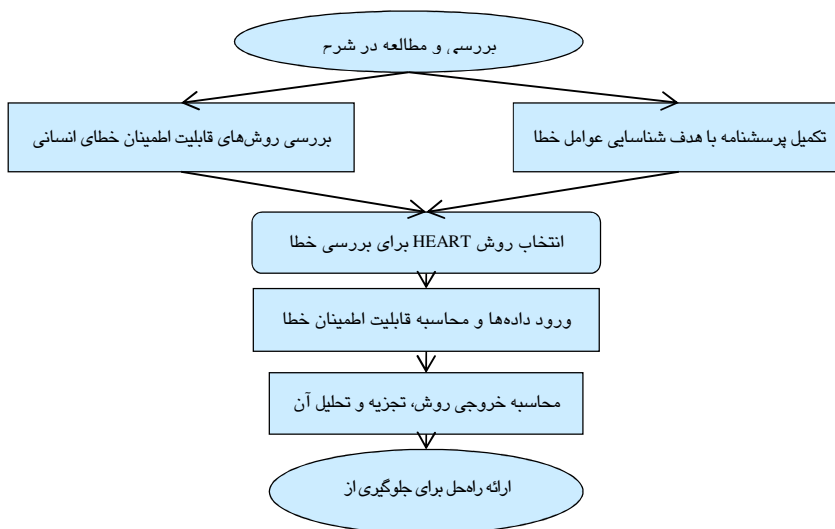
بررسی و مطالعه در شرح

بررسی روش‌های قابلیت اطمینان خطای انسانی

تکمیل پرسشنامه با هدف شناسایی عوامل خطا

انتخاب روش HEART برای بررسی خطا

ورود داده‌ها و محاسبه قابلیت اطمینان خطا

محاسبه خروجی روش، تجزیه و تحلیل آن

ارائه راه‌حل برای جلوگیری از